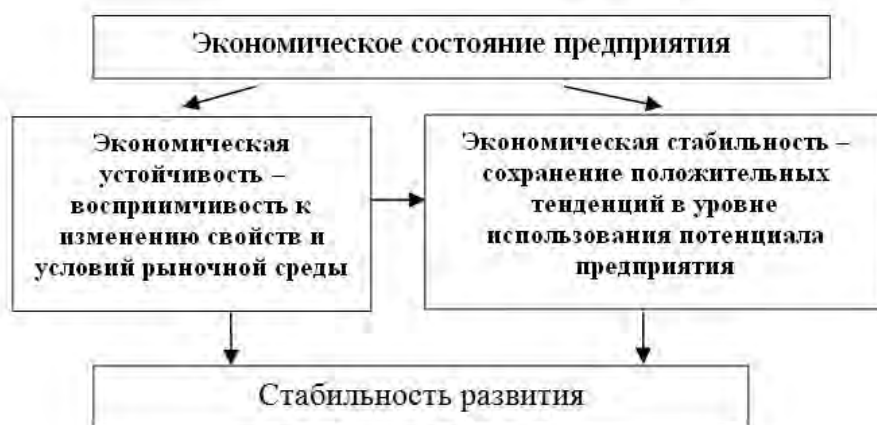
Экономическое состояние предприятия

Экономическая устойчивость – восприимчивость к изменению свойств и условий рыночной среды

Экономическая стабильность – сохранение положительных тенденций в уровне использования потенциала предприятия

Стабильность развития